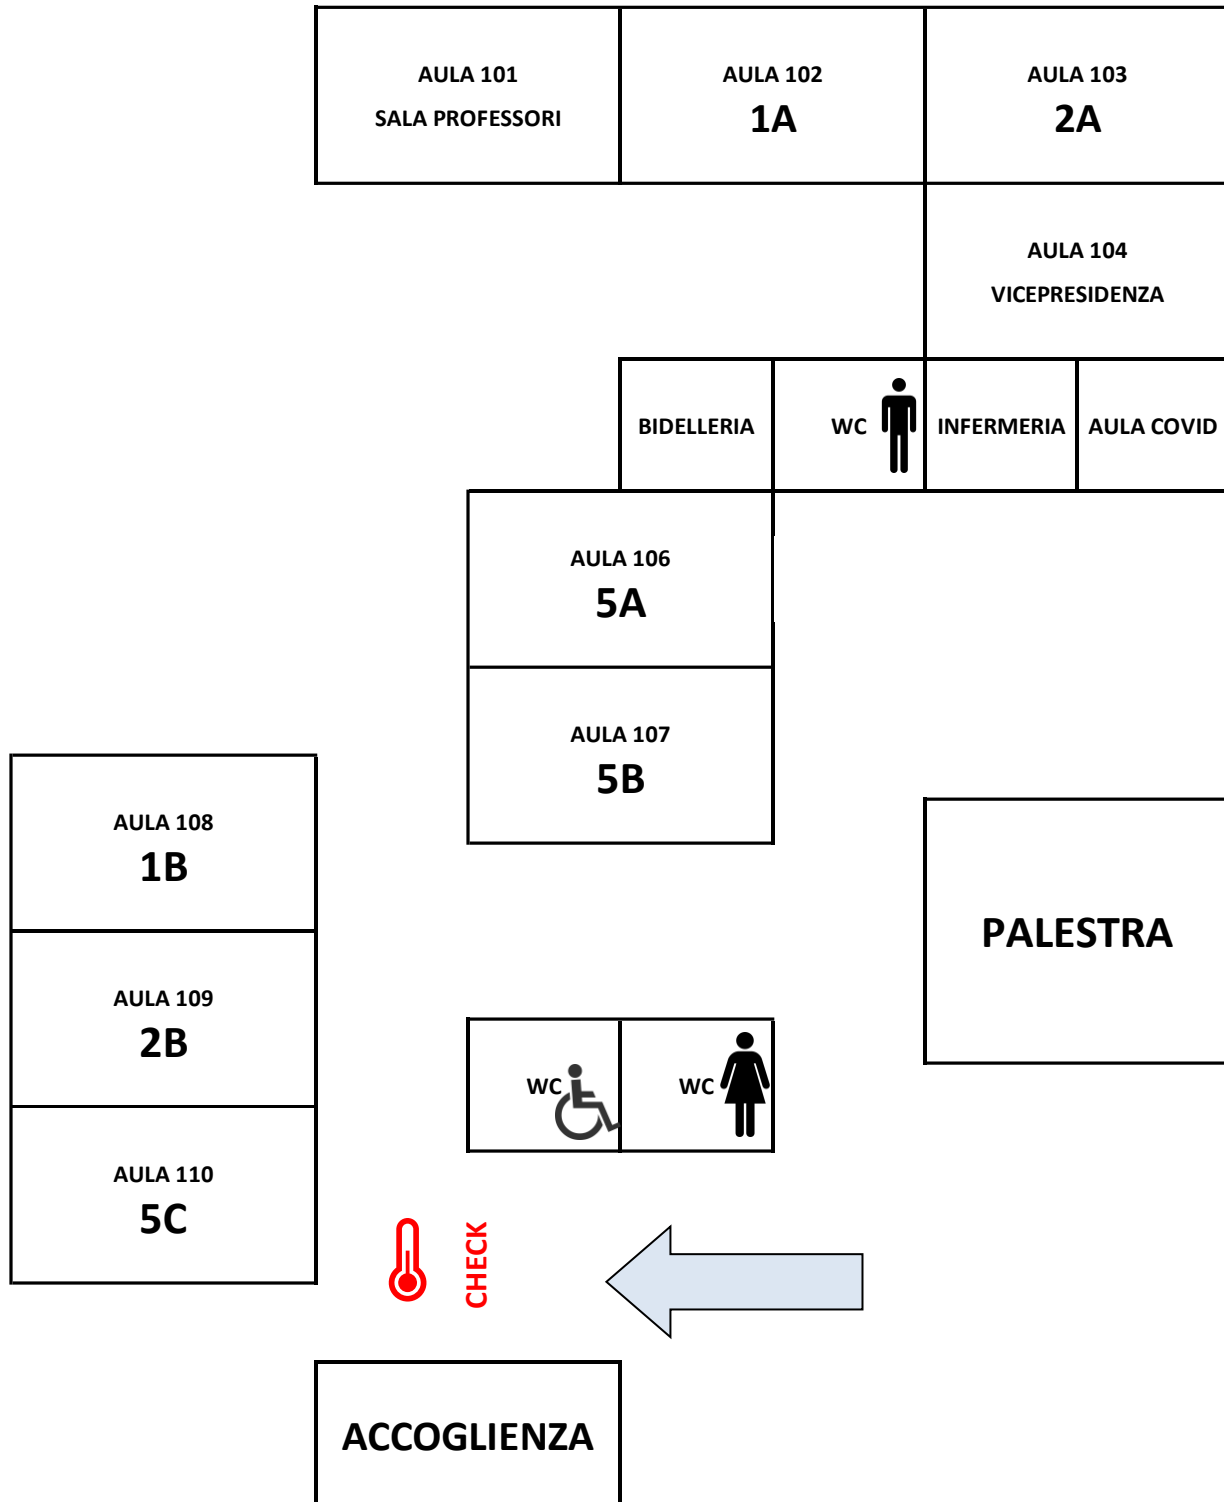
AULA 101
SALA PROFESSORI

AULA 102
1A

AULA 103
2A

AULA 104
VICEPRESIDENZA

BIDELLERIA

WC

INFERMERIA

AULA COVID

AULA 106
5A

AULA 107
5B

AULA 108
1B

AULA 109
2B

AULA 110
5C

PALESTRA

WC

WC

CHECK

ACCOGLIENZA